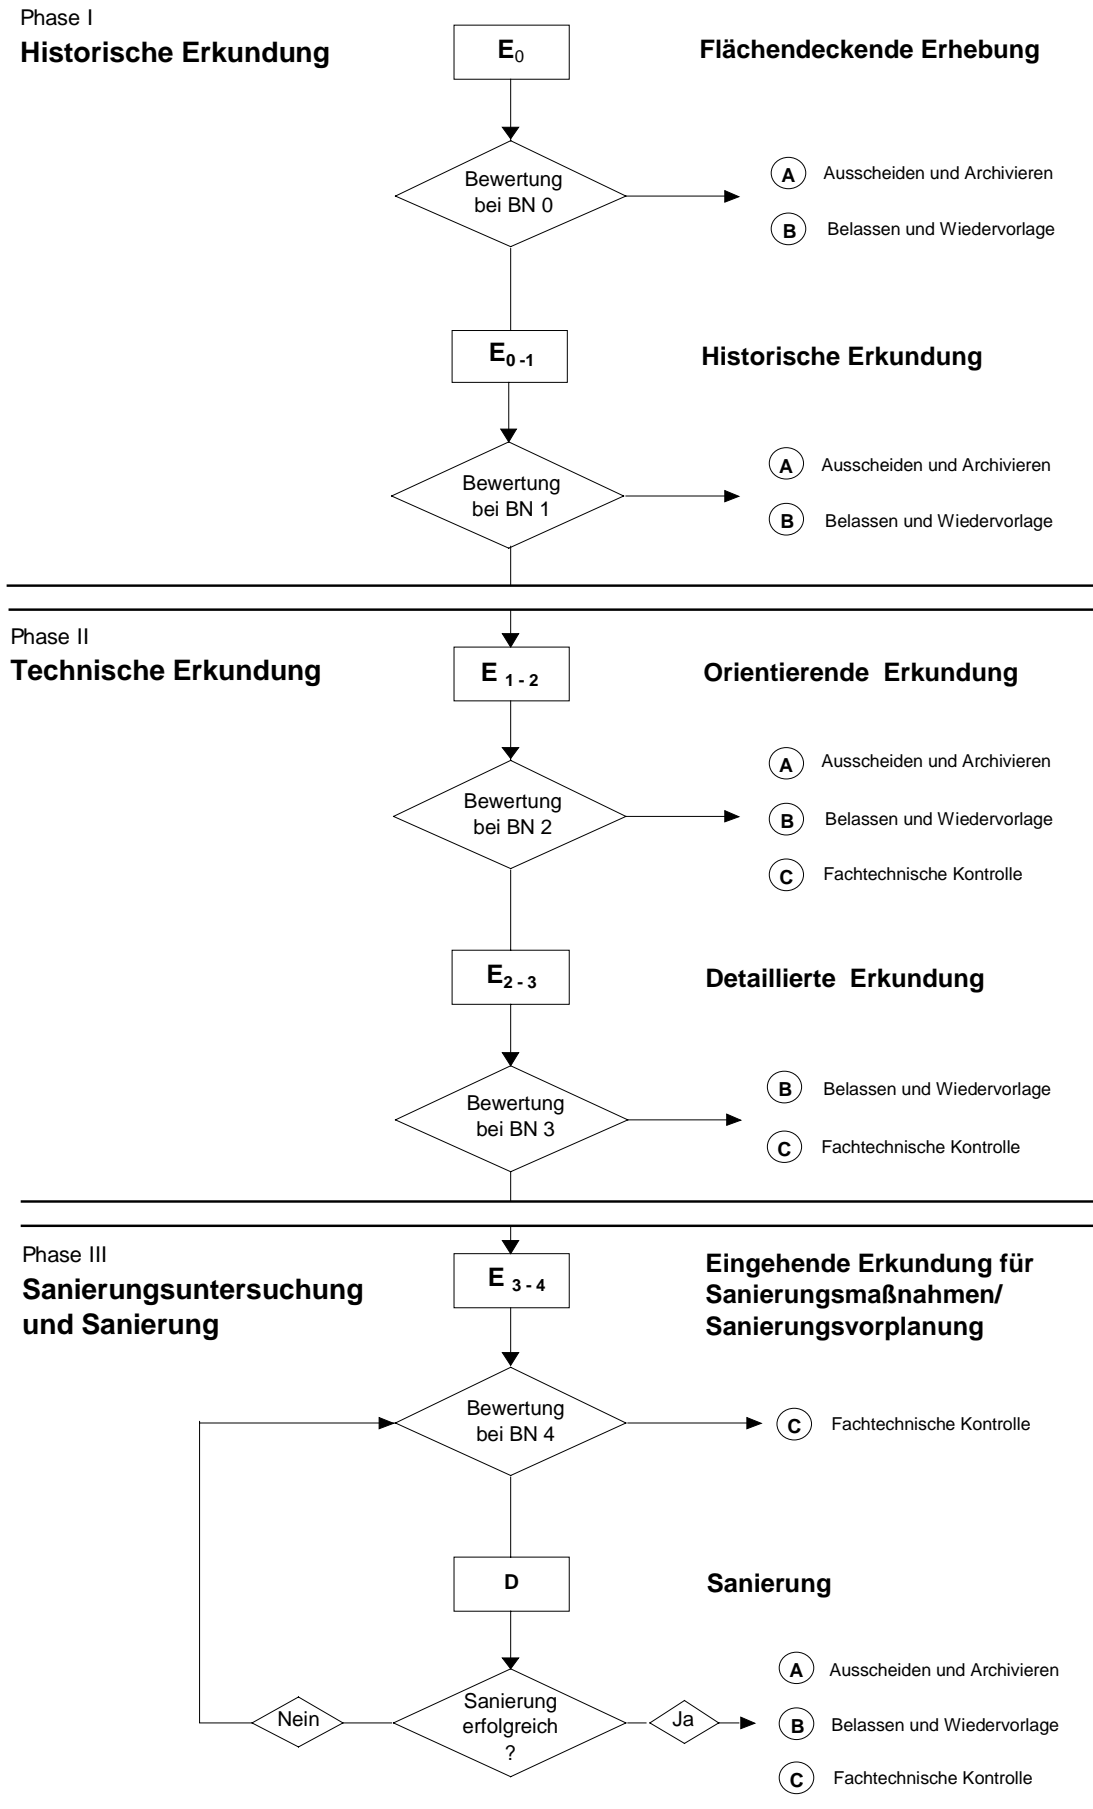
Phase I
**Historische Erkundung**

$E_0$

**Flächendeckende Erhebung**

Bewertung bei BN 0

A Ausscheiden und Archivieren

B Belassen und Wiedervorlage

$E_{0-1}$

**Historische Erkundung**

Bewertung bei BN 1

A Ausscheiden und Archivieren

B Belassen und Wiedervorlage

Phase II
**Technische Erkundung**

$E_{1-2}$

**Orientierende Erkundung**

Bewertung bei BN 2

A Ausscheiden und Archivieren

B Belassen und Wiedervorlage

C Fachtechnische Kontrolle

$E_{2-3}$

**Detaillierte Erkundung**

Bewertung bei BN 3

B Belassen und Wiedervorlage

C Fachtechnische Kontrolle

Phase III
**Sanierungsuntersuchung und Sanierung**

$E_{3-4}$

**Eingehende Erkundung für Sanierungsmaßnahmen/ Sanierungsvorplanung**

Bewertung bei BN 4

C Fachtechnische Kontrolle

D

**Sanierung**

Nein

Sanierung erfolgreich ?

Ja

A Ausscheiden und Archivieren

B Belassen und Wiedervorlage

C Fachtechnische Kontrolle